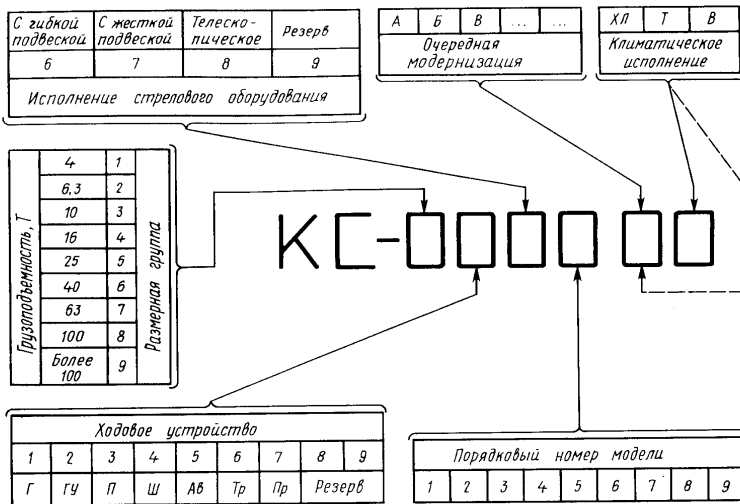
| С гибкой подвеской | С жесткой подвеской | Телескопическое | Резерв |
|---|---|---|---|
| 6 | 7 | 8 | 9 |

Исполнение стрелового оборудования

| А | Б | В | ... | ... |
|---|---|---|---|---|

Очередная модернизация

| ХЛ | Т | В |
|---|---|---|

Климатическое исполнение

Грузоподъемность, Т

| 4 | 1 |
|---|---|
| 6,3 | 2 |
| 10 | 3 |
| 16 | 4 |
| 25 | 5 |
| 40 | 6 |
| 63 | 7 |
| 100 | 8 |
| Более 100 | 9 |

Размерная группа

КС-

Ходовое устройство

| 1 | 2 | 3 | 4 | 5 | 6 | 7 | 8 | 9 |
|---|---|---|---|---|---|---|---|---|
| Г | ГУ | П | Ш | АВ | Тр | Пр | Резерв | |

Порядковый номер модели

| 1 | 2 | 3 | 4 | 5 | 6 | 7 | 8 | 9 |
|---|---|---|---|---|---|---|---|---|